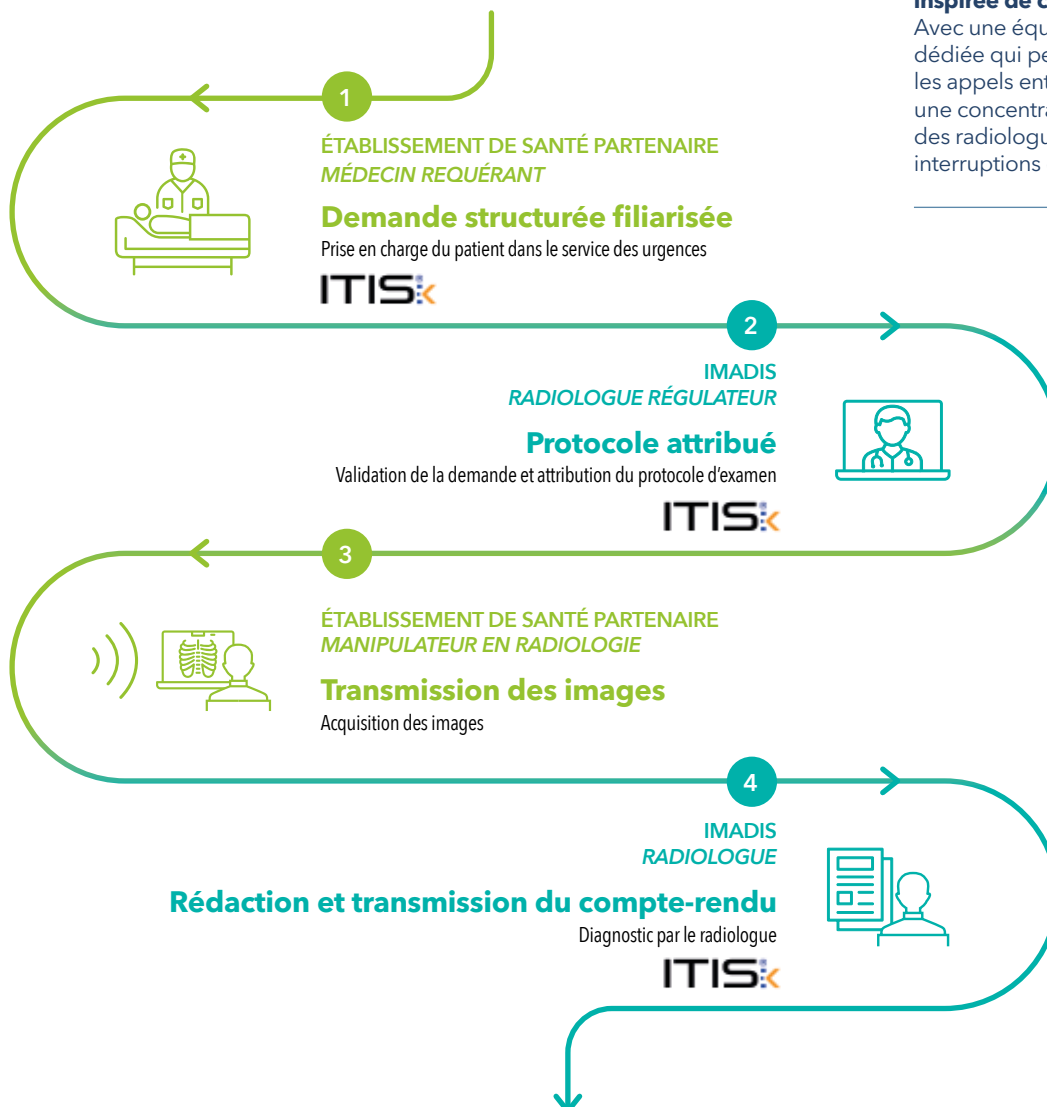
Inspirée de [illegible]
Avec une équ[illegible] dédiée qui pe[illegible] les appels ent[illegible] une concentra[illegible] des radiologu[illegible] interruptions

1

ÉTABLISSEMENT DE SANTÉ PARTENAIRE
MÉDECIN REQUÉRANT

Demande structurée filiarisée
Prise en charge du patient dans le service des urgences

ITIS

2

IMADIS
RADIOLOGUE RÉGULATEUR

Protocole attribué
Validation de la demande et attribution du protocole d'examen

ITIS

3

ÉTABLISSEMENT DE SANTÉ PARTENAIRE
MANIPULATEUR EN RADIOLOGIE

Transmission des images
Acquisition des images

4

IMADIS
RADIOLOGUE

Rédaction et transmission du compte-rendu
Diagnostic par le radiologue

ITIS